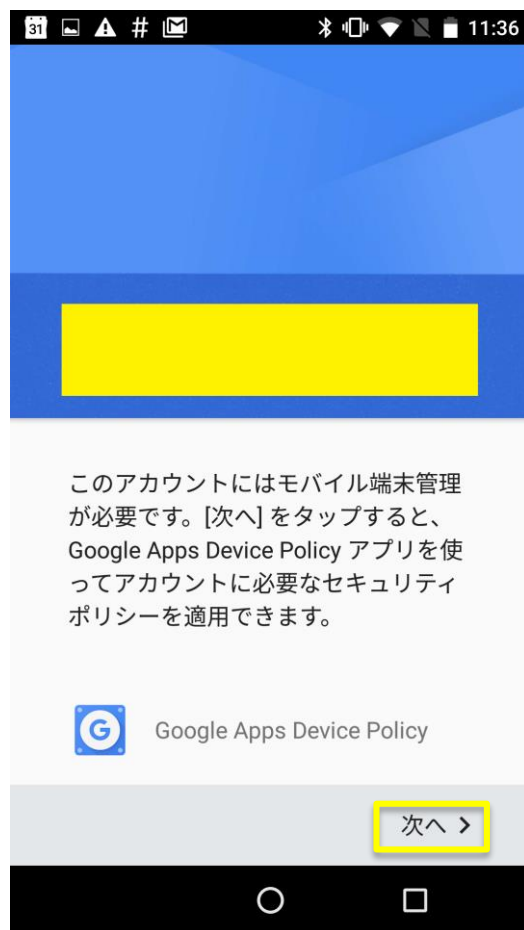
31 # 11:36

このアカウントにはモバイル端末管理が必要です。[次へ] をタップすると、Google Apps Device Policy アプリを使ってアカウントに必要なセキュリティポリシーを適用できます。

G Google Apps Device Policy

次へ >